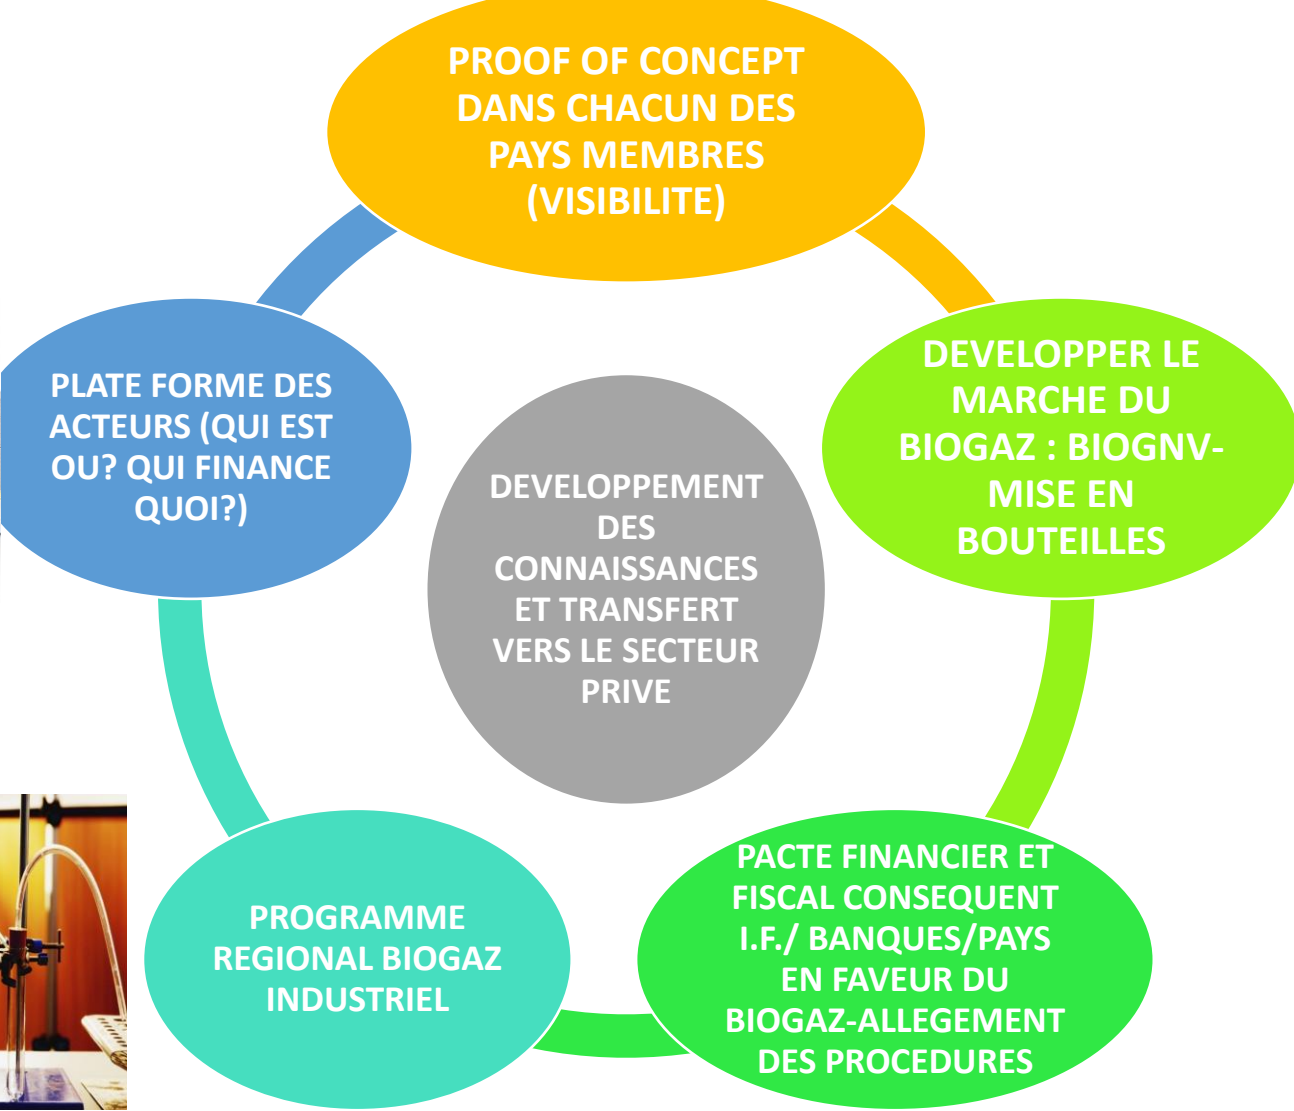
PROOF OF CONCEPT DANS CHACUN DES PAYS MEMBRES (VISIBILITE)

DEVELOPPER LE MARCHE DU BIOGAZ : BIOGNV- MISE EN BOUTEILLES

PACTE FINANCIER ET FISCAL CONSEQUENT I.F./ BANQUES/PAYS EN FAVEUR DU BIOGAZ-ALLEGEMENT DES PROCEDURES

PROGRAMME REGIONAL BIOGAZ INDUSTRIEL

PLATE FORME DES ACTEURS (QUI EST OU? QUI FINANCE QUOI?)

DEVELOPPEMENT DES CONNAISSANCES ET TRANSFERT VERS LE SECTEUR PRIVE